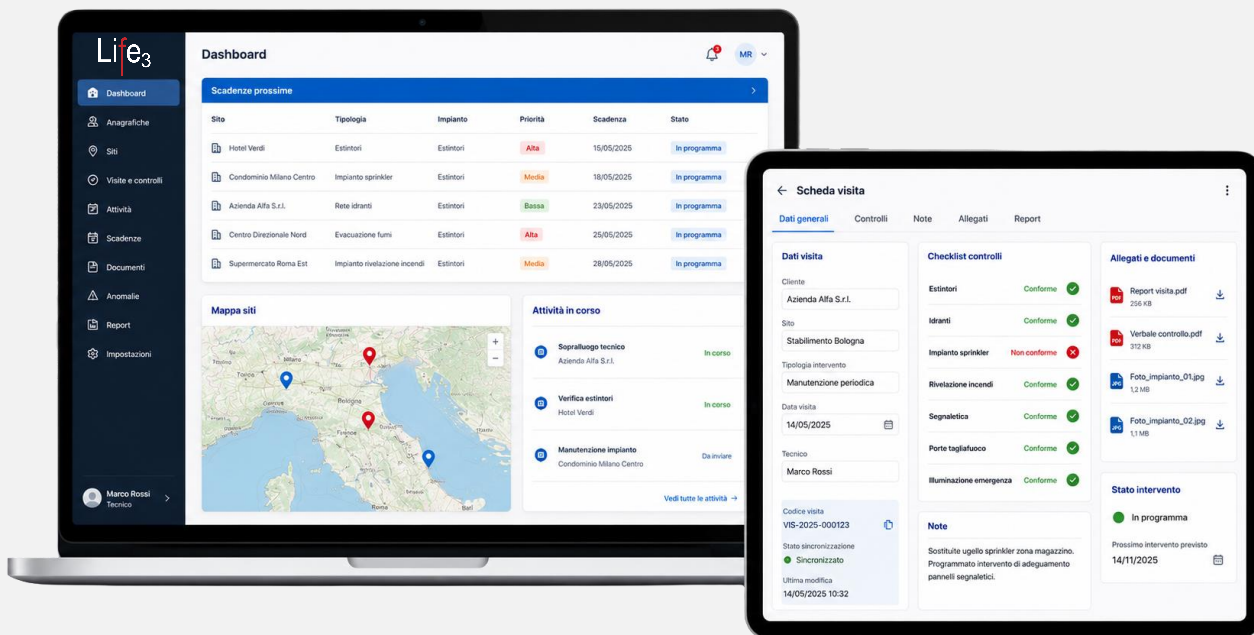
Life3

Dashboard
Anagrafiche
Siti
Visite e controlli
Attività
Scadenze
Documenti
Anomalie
Report
Impostazioni

Marco Rossi
Tecnico

Dashboard

MR

Scadenze prossime

| Sito | Tipologia | Impianto | Priorità | Scadenza | Stato |
|---|---|---|---|---|---|
| Hotel Verdi | Estintori | Estintori | Alta | 15/05/2025 | In programma |
| Condominio Milano Centro | Impianto sprinkler | Estintori | Media | 18/05/2025 | In programma |
| Azienda Alfa S.r.l. | Rete idranti | Estintori | Bassa | 23/05/2025 | In programma |
| Centro Direzionale Nord | Evacuazione fumi | Estintori | Alta | 25/05/2025 | In programma |
| Supermercato Roma Est | Impianto rivelazione incendi | Estintori | Media | 28/05/2025 | In programma |

Mappa siti

Bologna
Firenze
Roma

Attività in corso

Sopralluogo tecnico
Azienda Alfa S.r.l.
In corso

Verifica estintori
Hotel Verdi
In corso

Manutenzione impianto
Condominio Milano Centro
Da inviare

Vedi tutte le attività →

Scheda visita

Dati generali Controlli Note Allegati Report

Dati visita
Cliente
Azienda Alfa S.r.l.
Sito
Stabilimento Bologna
Tipologia intervento
Manutenzione periodica
Data visita
14/05/2025
Tecnico
Marco Rossi

Codice visita
VIS-2025-000123
Stato sincronizzazione
Sincronizzato
Ultima modifica
14/05/2025 10:32

Checklist controlli
Estintori Conforme
Idranti Conforme
Impianto sprinkler Non conforme
Rivelazione incendi Conforme
Segnaletica Conforme
Porte tagliafuoco Conforme
Illuminazione emergenza Conforme

Note
Sostituite ugello sprinkler zona magazzino. Programmato intervento di adeguamento pannelli segnaletici.

Allegati e documenti
Report visita.pdf
256 KB
Verbale controllo.pdf
312 KB
Foto_impianto_01.jpg
1,2 MB
Foto_impianto_02.jpg
1,1 MB

Stato intervento
In programma
Prossimo intervento previsto
14/11/2025